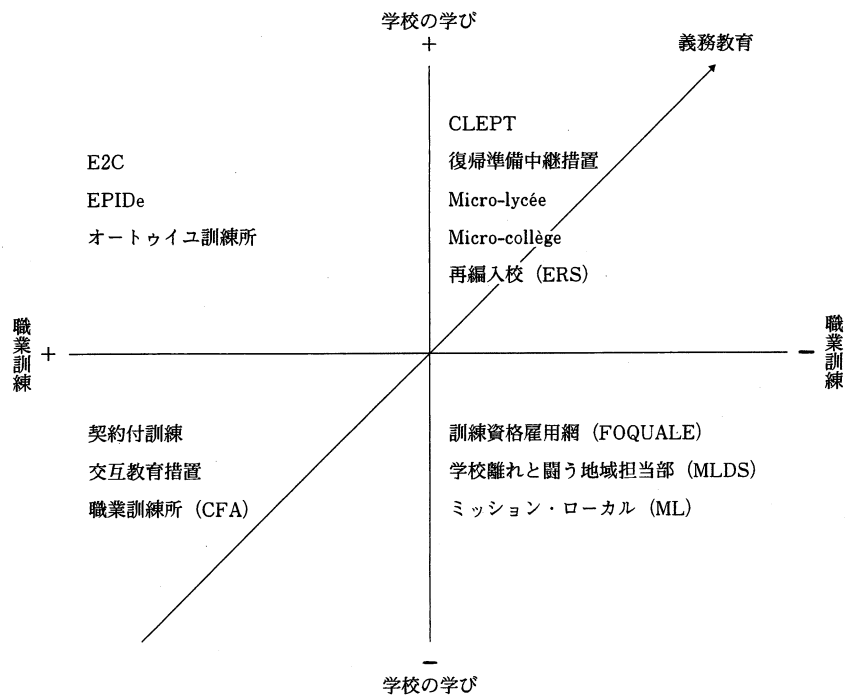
学校の学び
+

義務教育

E2C
EPIDe
オートゥイユ訓練所

CLEPT
復帰準備中継措置
Micro-lycée
Micro-collège
再編入校（ERS）

職業訓練 +

− 職業訓練

契約付訓練
交互教育措置
職業訓練所（CFA）

訓練資格雇用網（FOQUALE）
学校離れと闘う地域担当部（MLDS）
ミッション・ローカル（ML）

−
学校の学び